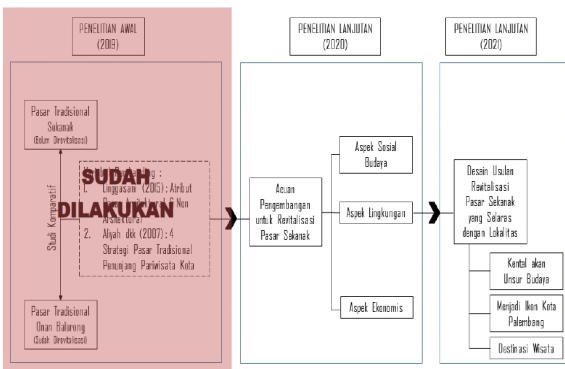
PENELITIAN AWAL (2019)

Pasar Tradisional Sekanak (Belum Direvitalisasi)

Studi Komparatif

SUDAH DILAKUKAN

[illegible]:
1. Linggasani (2015): Atribut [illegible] 6 Non Arsitektural
2. Aliyah dkk (2007): 4 Strategi Pasar Tradisional Penunjang Pariwisata Kota

Pasar Tradisional Onan Balurung (Sudah Direvitalisasi)

PENELITIAN LANJUTAN (2020)

Acuan Pengembangan untuk Revitalisasi Pasar Sekanak

Aspek Sosial Budaya

Aspek Lingkungan

Aspek Ekonomis

PENELITIAN LANJUTAN (2021)

Desain Usulan Revitalisasi Pasar Sekanak yang Selaras dengan Lokalitas

Kental akan Unsur Budaya

Menjadi Ikon Kota Palembang

Destinasi Wisata